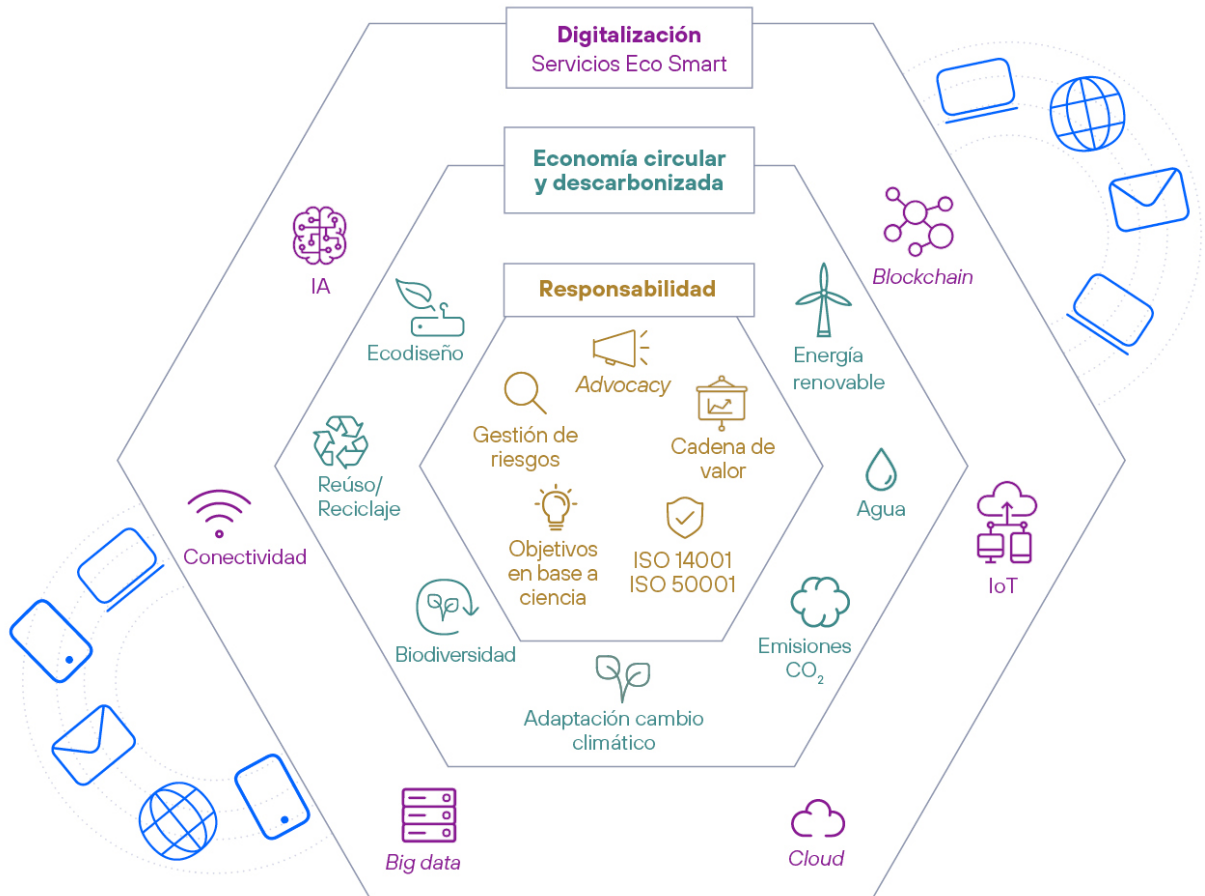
Digitalización
Servicios Eco Smart

Economía circular y descarbonizada

Responsabilidad

IA

Blockchain

Ecodiseño

Advocacy

Energía renovable

Gestión de riesgos

Cadena de valor

Reúso/ Reciclaje

Agua

Conectividad

Objetivos en base a ciencia

ISO 14001 ISO 50001

IoT

Biodiversidad

Emisiones $CO_2$

Adaptación cambio climático

Big data

Cloud